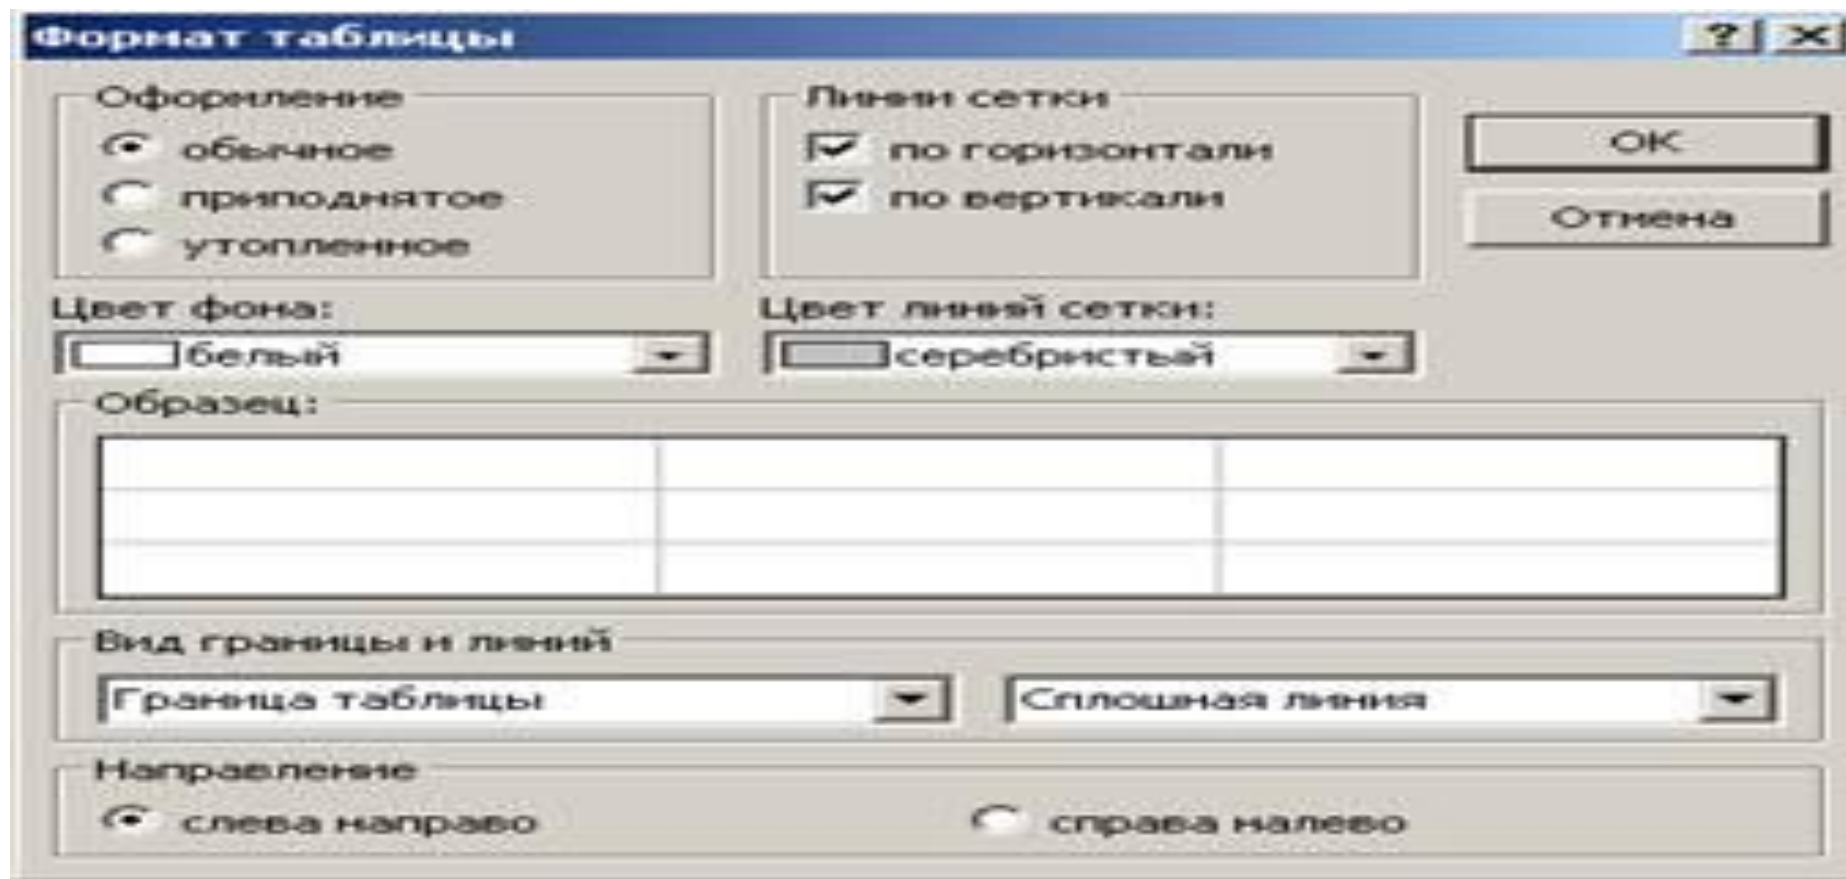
Формат таблицы

?
×

Оформление
обычное
приподнятое
утопленное

Линии сетки
по горизонтали
по вертикали

OK
Отмена

Цвет фона:
белый

Цвет линий сетки:
серебристый

Образец:

Вид границы и линий
Граница таблицы
Сплошная линия

Направление
слева направо
справа налево